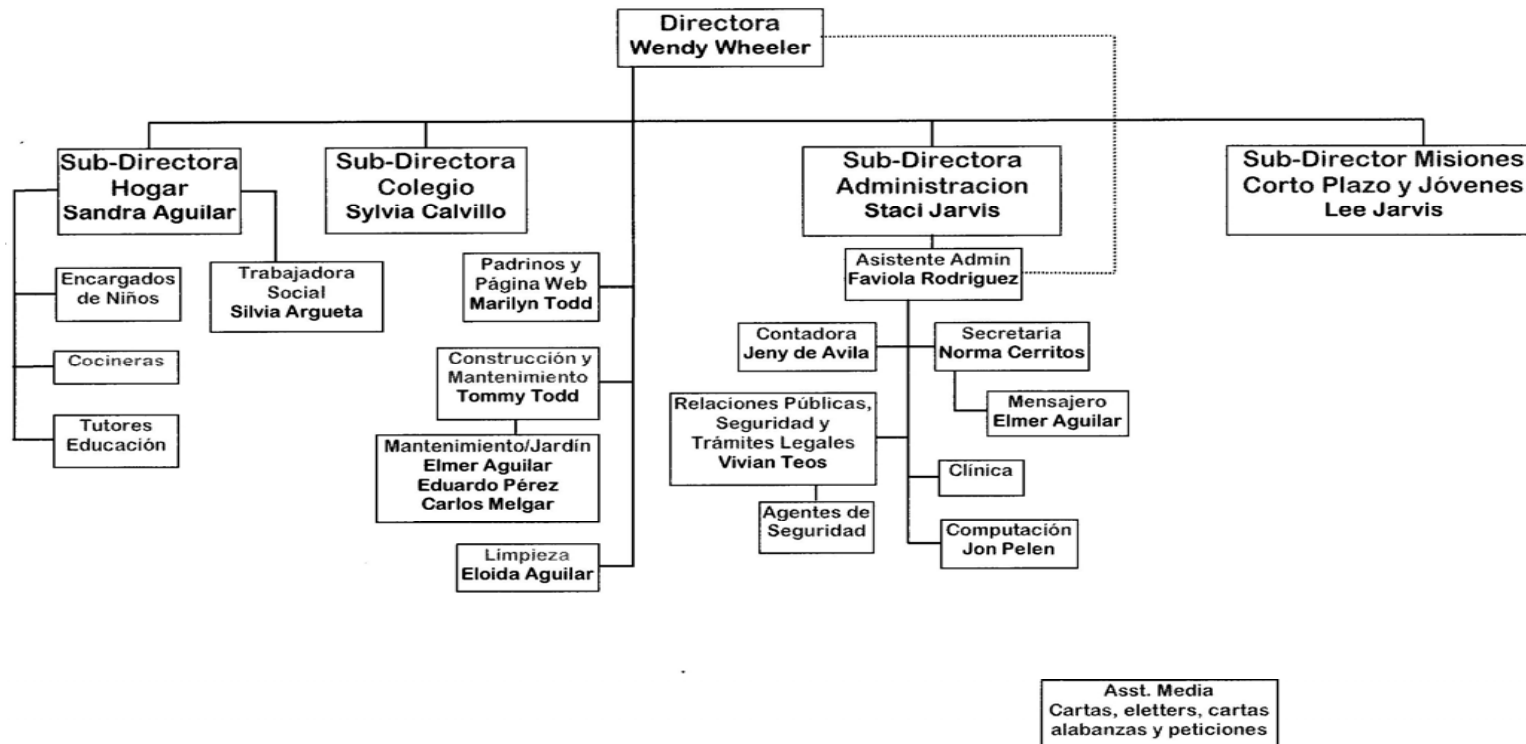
Directora
Wendy Wheeler

Sub-Directora
Hogar
Sandra Aguilar

Sub-Directora
Colegio
Sylvia Calvillo

Sub-Directora
Administracion
Staci Jarvis

Sub-Director Misiones
Corto Plazo y Jóvenes
Lee Jarvis

Encargados
de Niños

Cocineras

Tutores
Educación

Trabajadora
Social
Silvia Argueta

Padrinos y
Página Web
Marilyn Todd

Construcción y
Mantenimiento
Tommy Todd

Mantenimiento/Jardín
Elmer Aguilar
Eduardo Pérez
Carlos Melgar

Limpieza
Eloida Aguilar

Asistente Admin
Faviola Rodriguez

Contadora
Jeny de Avila

Secretaria
Norma Cerritos

Mensajero
Elmer Aguilar

Relaciones Públicas,
Seguridad y
Trámites Legales
Vivian Teos

Agentes de
Seguridad

Clínica

Computación
Jon Pelen

Asst. Media
Cartas, eletters, cartas
alabanzas y peticiones